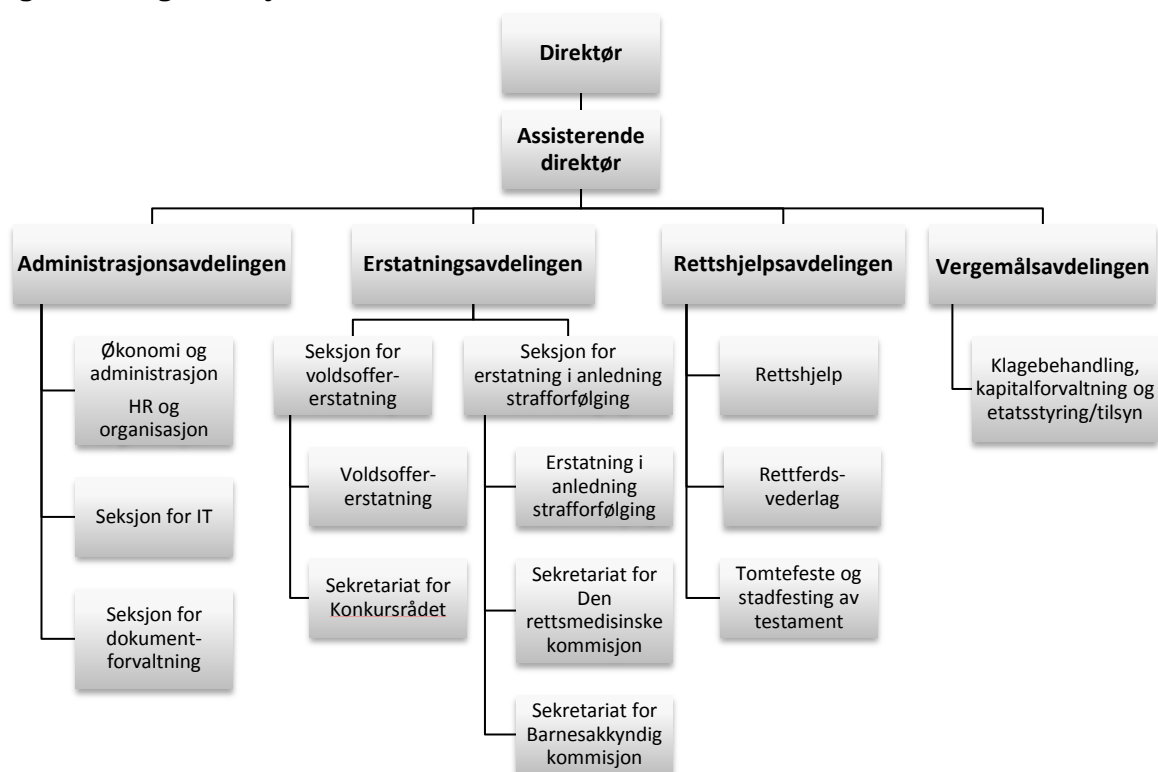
Direktør

Assisterende direktør

Administrasjonsavdelingen

Økonomi og administrasjon

HR og organisasjon

Seksjon for IT

Seksjon for dokumentforvaltning

Erstatningsavdelingen

Seksjon for voldsoffererstatning

Voldsoffererstatning

Sekretariat for Konkursrådet

Seksjon for erstatning i anledning strafforfølging

Erstatning i anledning strafforfølging

Sekretariat for Den rettsmedisinske kommisjon

Sekretariat for Barnesakkyndig kommisjon

Rettshjelpsavdelingen

Rettshjelp

Rettferdsvederlag

Tomtefeste og stadfesting av testament

Vergemålsavdelingen

Klagebehandling, kapitalforvaltning og etatsstyring/tilsyn